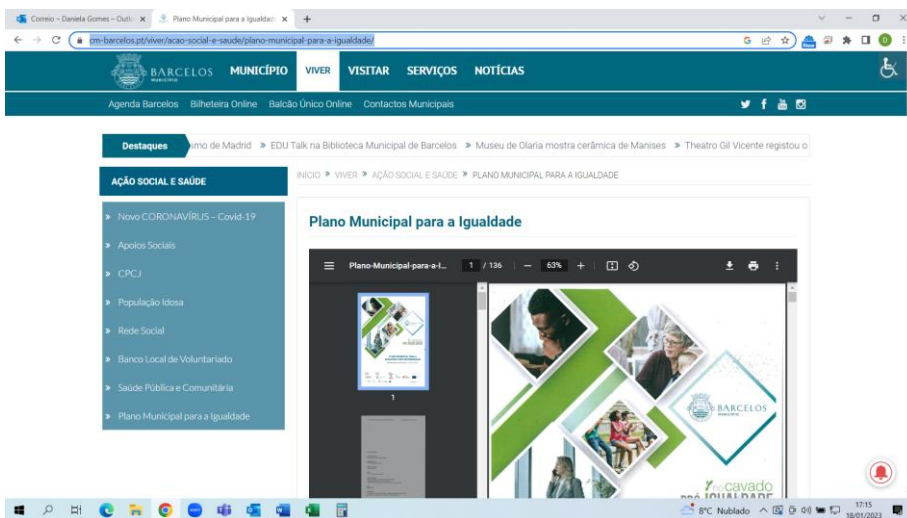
Correio – Daniela Gomes – Outlo ×
Plano Municipal para a Igualdade ×
+

cm-barcelos.pt/viver/acao-social-e-saude/plano-municipal-para-a-igualdade/

BARCELOS MUNICÍPIO
MUNICÍPIO VIVER VISITAR SERVIÇOS NOTÍCIAS

Agenda Barcelos Bilheteira Online Balcão Único Online Contactos Municipais

Destaques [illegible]smo de Madrid » EDU Talk na Biblioteca Municipal de Barcelos » Museu de Olaria mostra cerâmica de Manises » Theatro Gil Vicente registou o

AÇÃO SOCIAL E SAÚDE

INICIO » VIVER » AÇÃO SOCIAL E SAÚDE » PLANO MUNICIPAL PARA A IGUALDADE

» Novo CORONAVÍRUS – Covid-19
» Apoios Sociais
» CPCJ
» População Idosa
» Rede Social
» Banco Local de Voluntariado
» Saúde Pública e Comunitária
» Plano Municipal para a Igualdade

Plano Municipal para a Igualdade

Plano-Municipal-para-a-I... 1 / 136 — 63% +

1

BARCELOS MUNICÍPIO

Y no cávado PRÓ IGUALDADE

8°C Nublado
17:15
18/01/2023